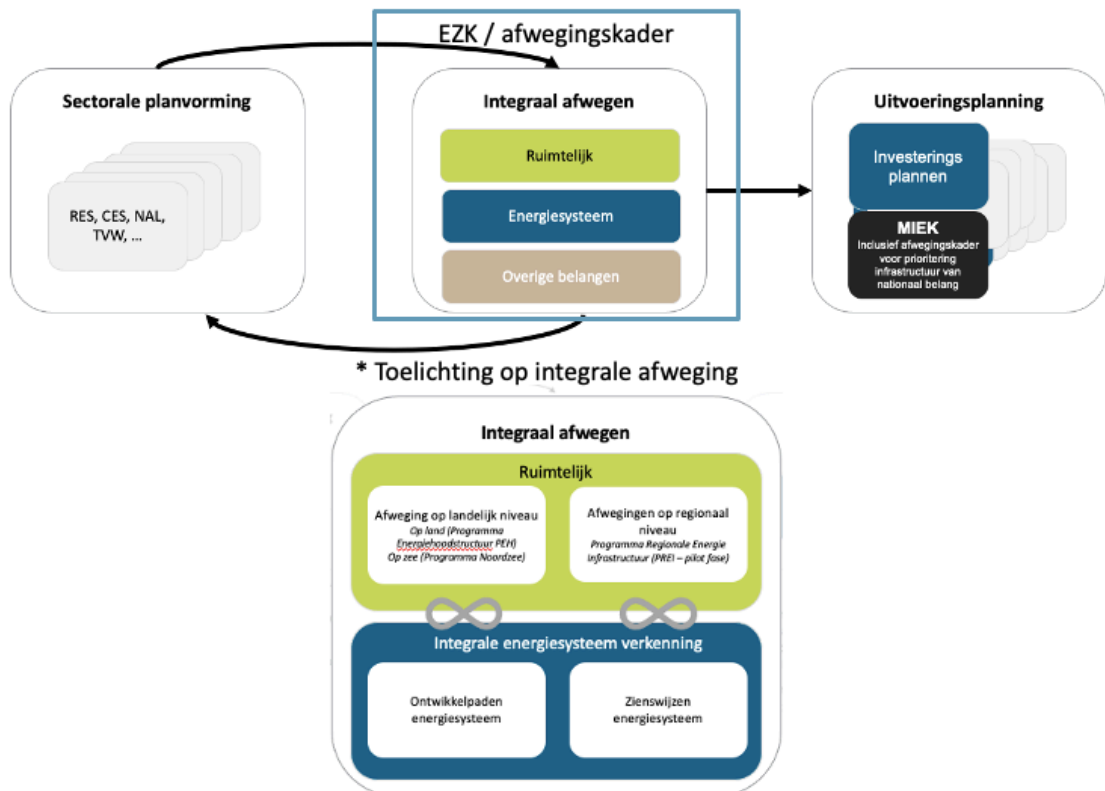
EZK / afwegingskader

Sectorale planvorming

RES, CES, NAL, TVW, …

Integraal afwegen

Ruimtelijk

Energiesysteem

Overige belangen

Uitvoeringsplanning

Investerings plannen

MIEK
Inclusief afwegingskader voor prioritering infrastructuur van nationaal belang

* Toelichting op integrale afweging

Integraal afwegen

Ruimtelijk

Afweging op landelijk niveau
Op land (Programma Energiehoofdstructuur PEH)
Op zee (Programma Noordzee)

Afwegingen op regionaal niveau
Programma Regionale Energie Infrastructuur (PREI – pilot fase)

Integrale energiesysteem verkenning

Ontwikkelpaden energiesysteem

Zienswijzen energiesysteem